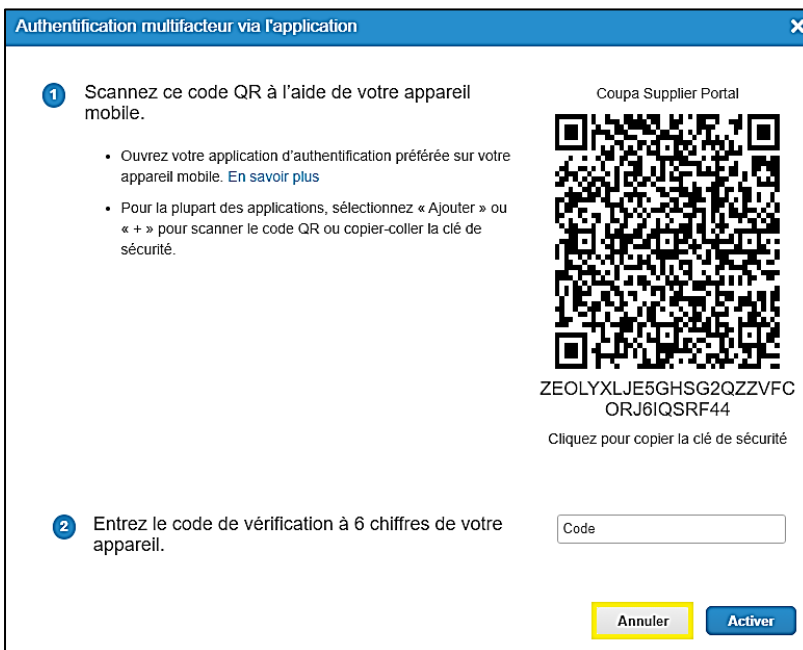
Authentification multifacteur via l'application

×

1 Scannez ce code QR à l'aide de votre appareil mobile.

- Ouvrez votre application d'authentification préférée sur votre appareil mobile. En savoir plus
- Pour la plupart des applications, sélectionnez « Ajouter » ou « + » pour scanner le code QR ou copier-coller la clé de sécurité.

Coupa Supplier Portal

ZEOLYXLJE5GHSG2QZZVFCORJ6IQSRF44

Cliquez pour copier la clé de sécurité

2 Entrez le code de vérification à 6 chiffres de votre appareil.

Code

Annuler

Activer